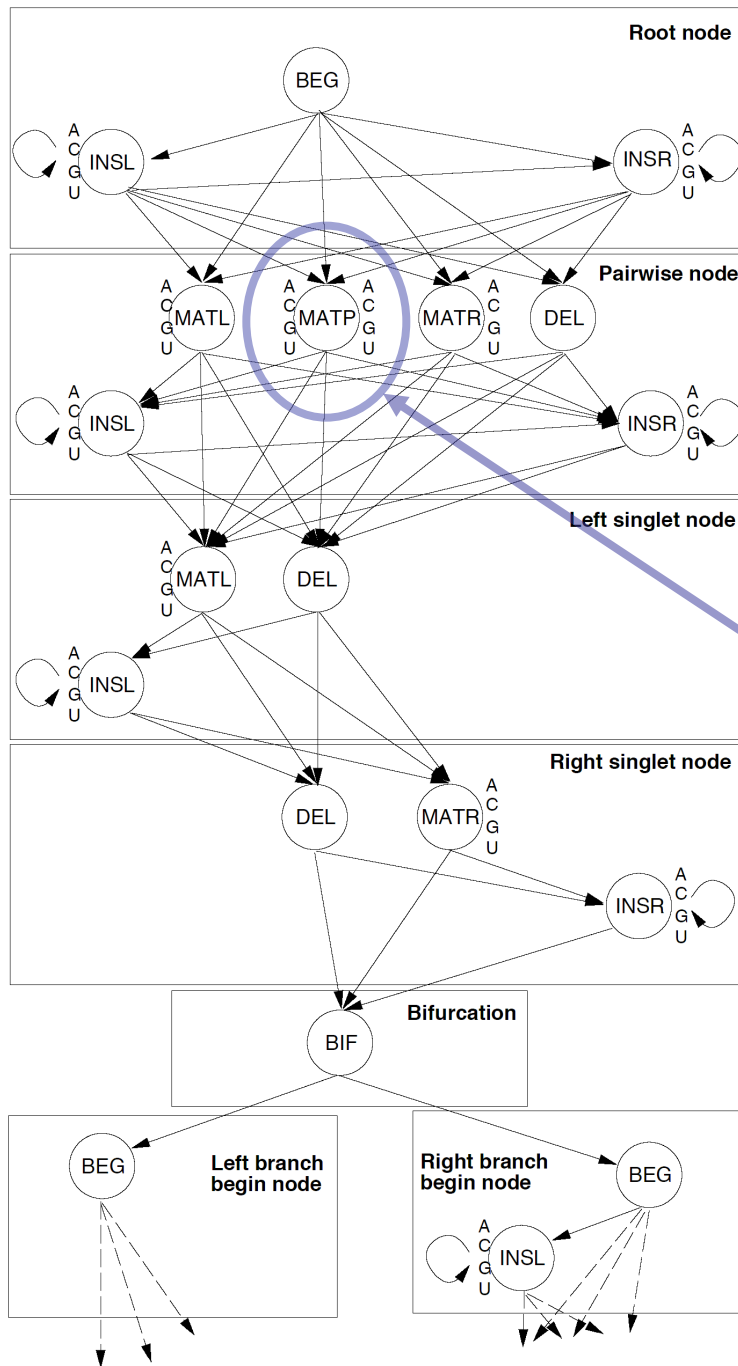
Root node

BEG

A C G U INSL

INSR A C G U

Pairwise node

A C G U MATL

A C G U MATP A C G U

MATR A C G U

DEL

A C G U INSL

INSR A C G U

Left singlet node

A C G U MATL

DEL

A C G U INSL

Right singlet node

DEL

MATR A C G U

INSR A C G U

Bifurcation

BIF

BEG

Left branch begin node

Right branch begin node

BEG

A C G U INSL